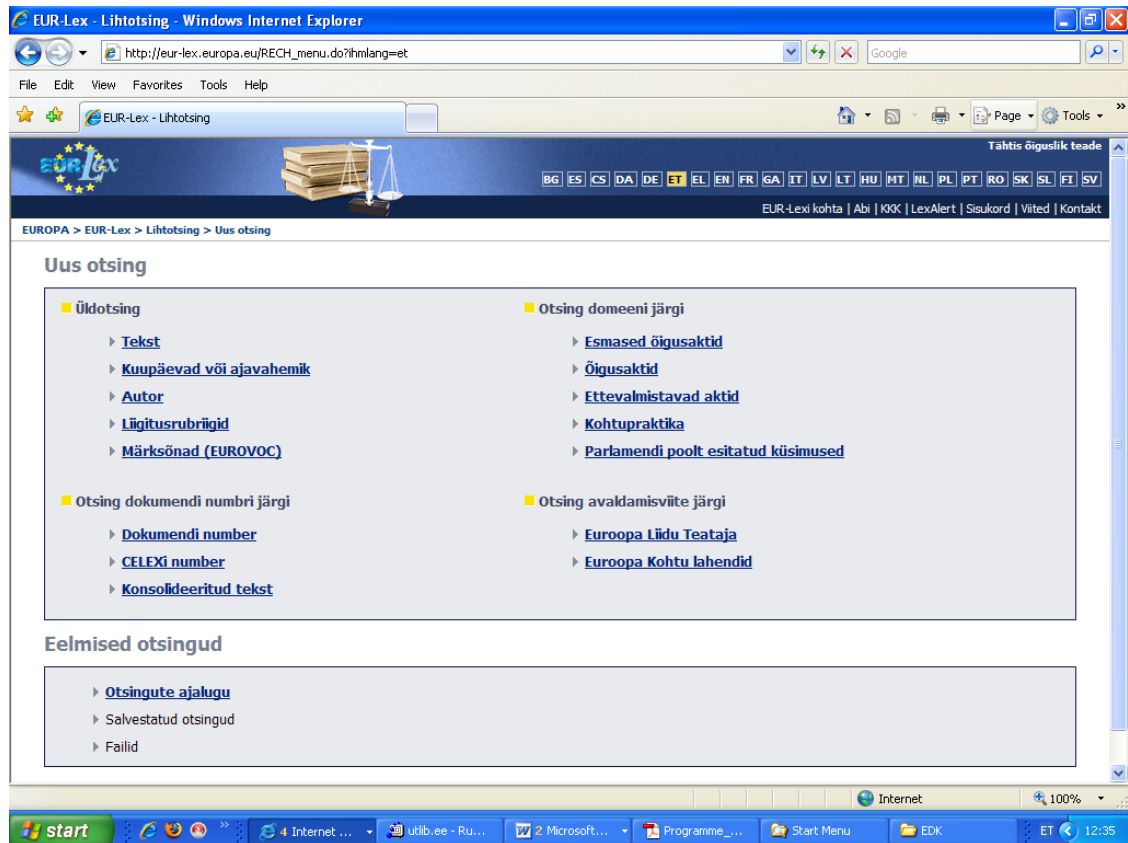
EUR-Lex - Lihtotsing - Windows Internet Explorer

http://eur-lex.europa.eu/RECH_menu.do?ihmlang=et

Google

File Edit View Favorites Tools Help

EUR-Lex - Lihtotsing

Page Tools

EUR-Lex

Tähtis õiguslik teade

BG ES CS DA DE ET EL EN FR GA IT LV LT HU MT NL PL PT RO SK SL FI SV

EUR-Lexi kohta | Abi | KKK | LexAlert | Sisukord | Viited | Kontakt

EUROPA > EUR-Lex > Lihtotsing > Uus otsing

Uus otsing

Üldotsing

Tekst
Kuupäevad või ajavahemik
Autor
Liigitusrubriigid
Märksõnad (EUROVOC)

Otsing domeeni järgi

Esmased õigusaktid
Õigusaktid
Ettevalmistavad aktid
Kohtupraktika
Parlamendi poolt esitatud küsimused

Otsing dokumendi numbri järgi

Dokumendi number
CELEXi number
Konsolideeritud tekst

Otsing avaldamisviite järgi

Euroopa Liidu Teataja
Euroopa Kohtu lahendid

Eelmised otsingud

Otsingute ajalugu
Salvestatud otsingud
Failid

Internet 100%

start 4 Internet ... utlib.ee - Ru... 2 Microsoft... Programme_... Start Menu EDK ET 12:35